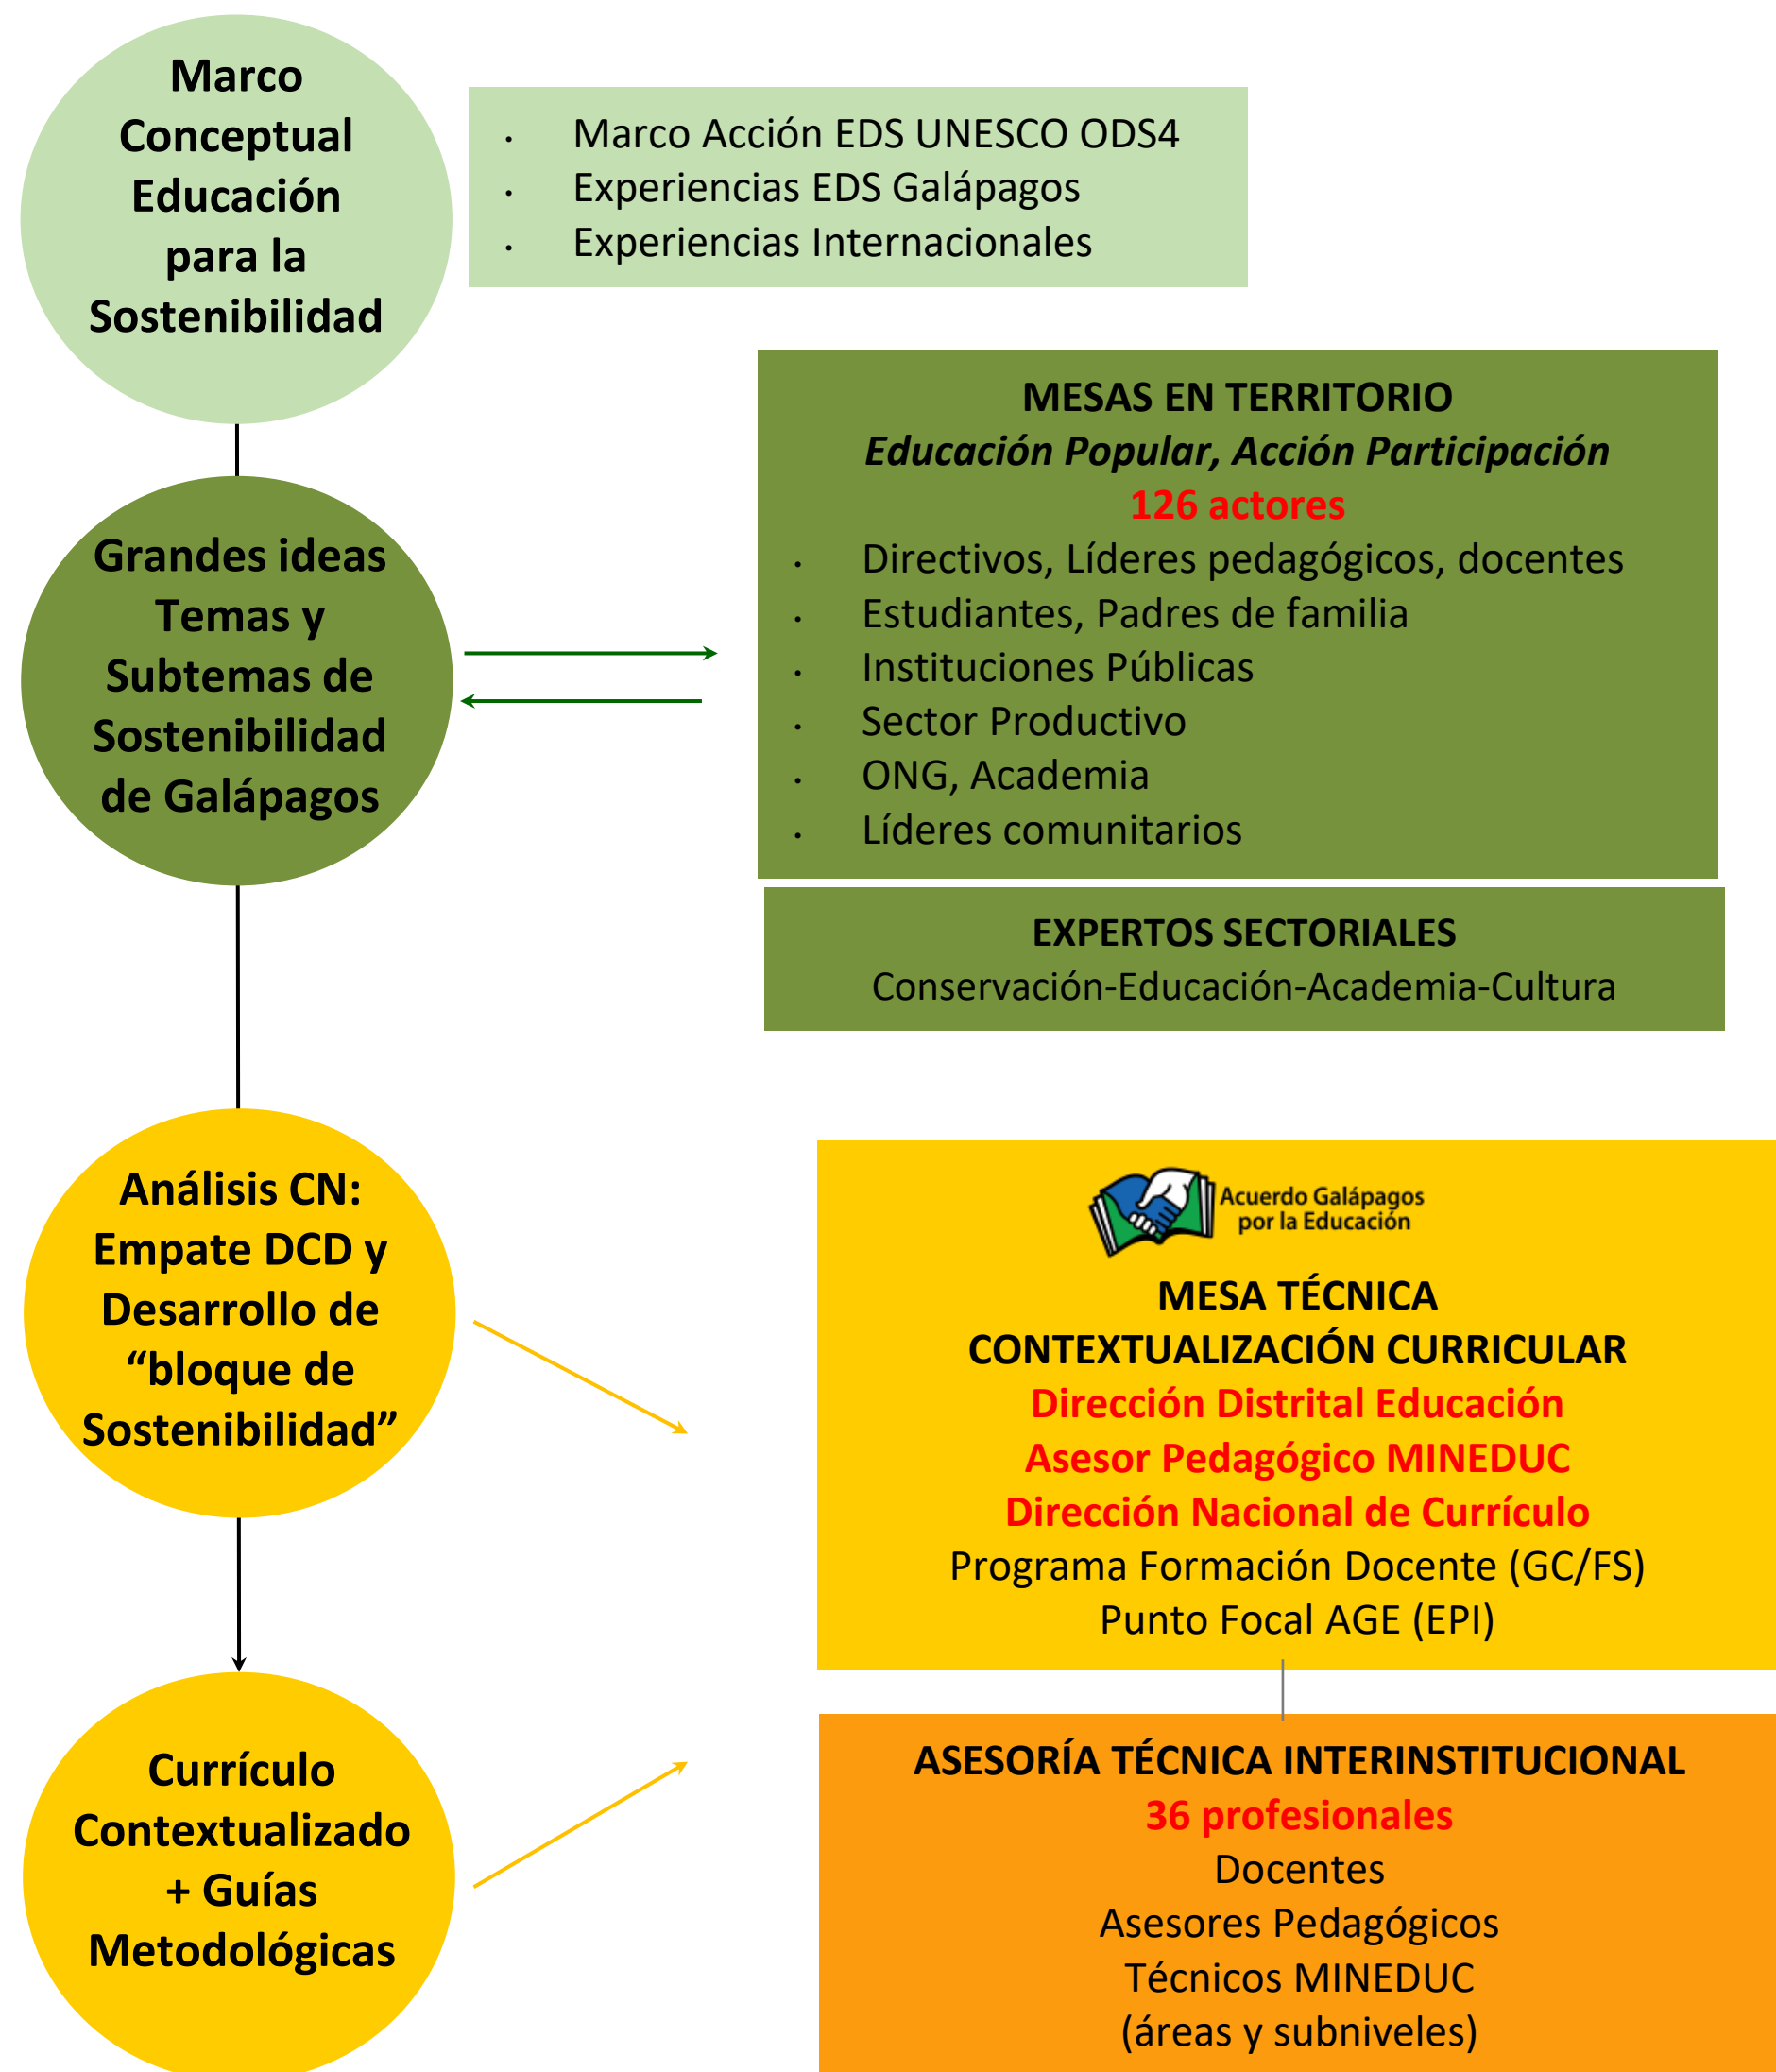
Marco Conceptual Educación para la Sostenibilidad

- Marco Acción EDS UNESCO ODS4
- Experiencias EDS Galápagos
- Experiencias Internacionales

Grandes ideas Temas y Subtemas de Sostenibilidad de Galápagos

MESAS EN TERRITORIO
*Educación Popular, Acción Participación*
126 actores
- Directivos, Líderes pedagógicos, docentes
- Estudiantes, Padres de familia
- Instituciones Públicas
- Sector Productivo
- ONG, Academia
- Líderes comunitarios

EXPERTOS SECTORIALES
Conservación-Educación-Academia-Cultura

Análisis CN: Empate DCD y Desarrollo de “bloque de Sostenibilidad”

Acuerdo Galápagos por la Educación

MESA TÉCNICA
CONTEXTUALIZACIÓN CURRICULAR
Dirección Distrital Educación
Asesor Pedagógico MINEDUC
Dirección Nacional de Currículo
Programa Formación Docente (GC/FS)
Punto Focal AGE (EPI)

Currículo Contextualizado + Guías Metodológicas

ASESORÍA TÉCNICA INTERINSTITUCIONAL
36 profesionales
Docentes
Asesores Pedagógicos
Técnicos MINEDUC
(áreas y subniveles)